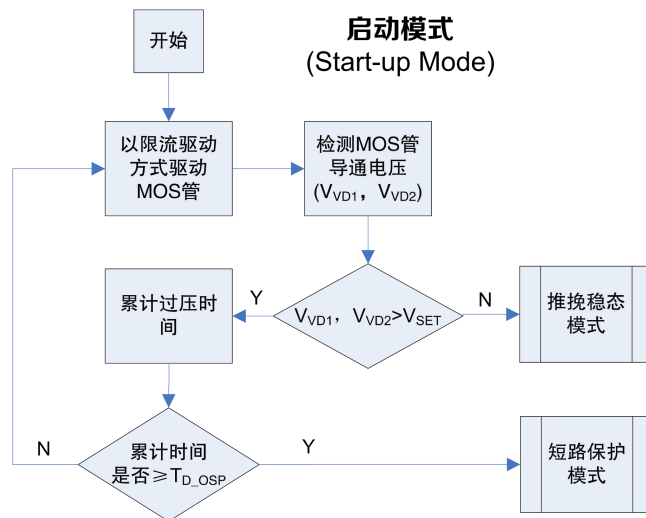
启动模式
(Start-up Mode)

开始

以限流驱动方式驱动MOS管

检测MOS管导通电压($V_{VD1}$，$V_{VD2}$)

$V_{VD1}$，$V_{VD2}$>$V_{SET}$

Y

N

推挽稳态模式

累计过压时间

累计时间是否≥$T_{D\_OSP}$

N

Y

短路保护模式